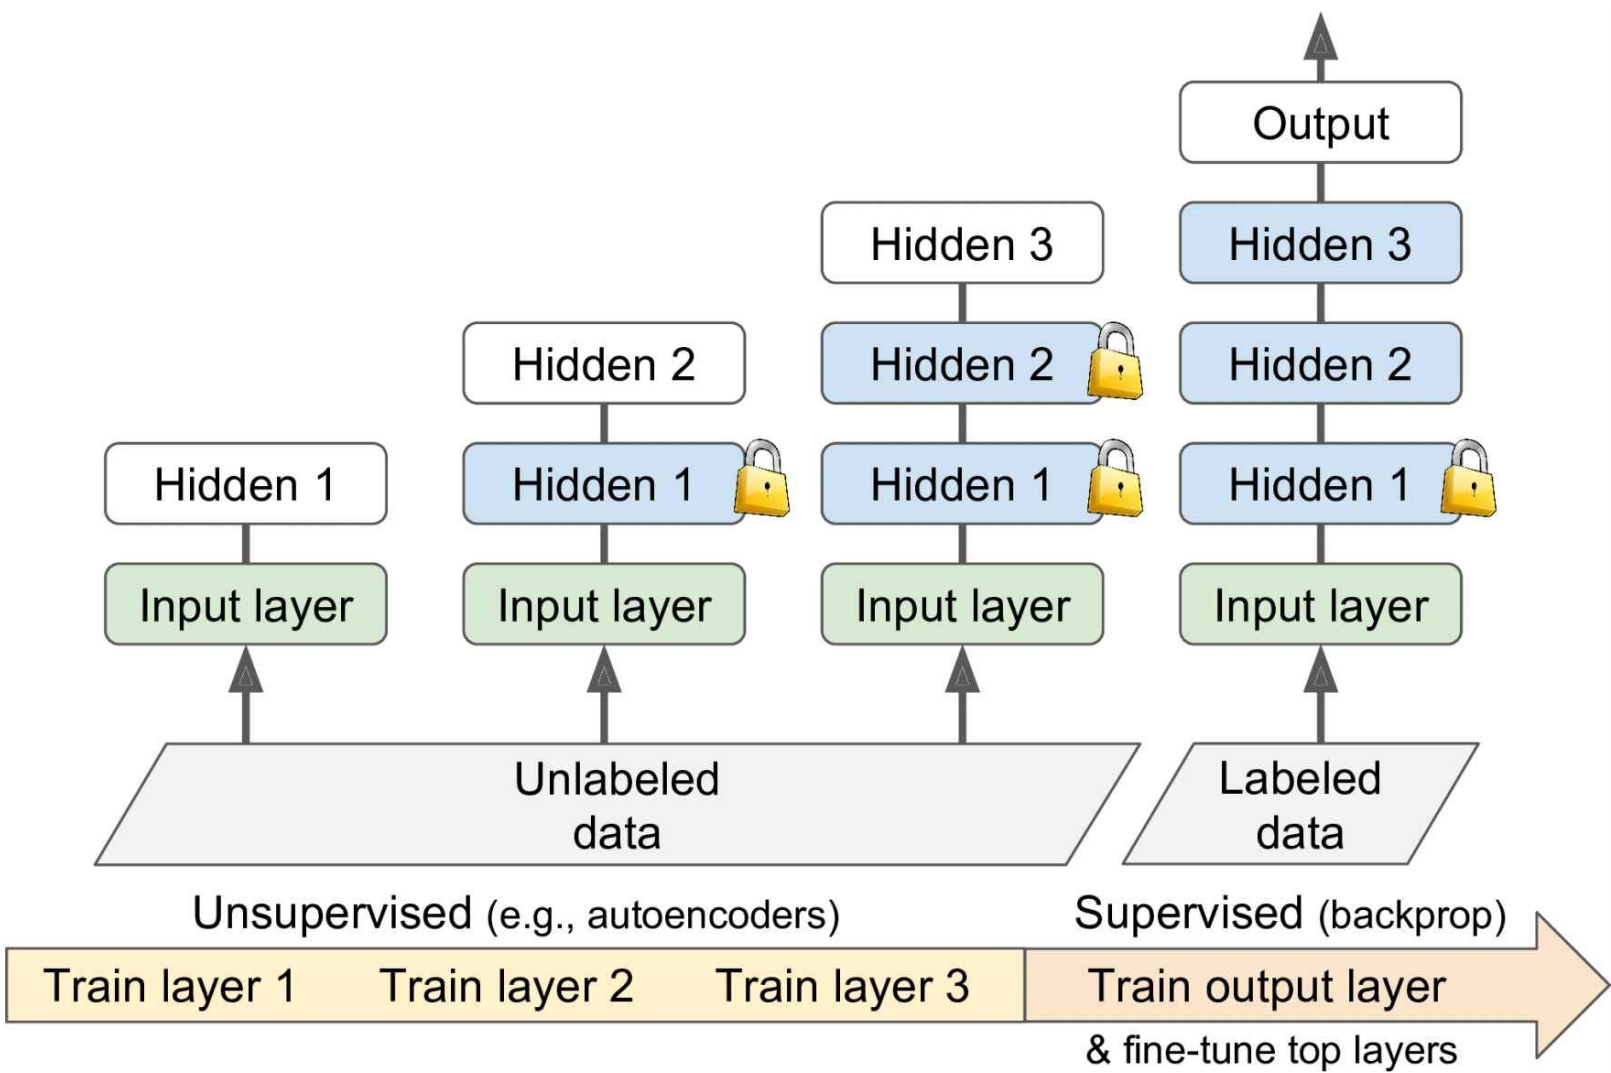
Output

Hidden 3

Hidden 3

Hidden 2

Hidden 2

Hidden 2

Hidden 1

Hidden 1

Hidden 1

Hidden 1

Input layer

Input layer

Input layer

Input layer

Unlabeled data

Labeled data

Unsupervised (e.g., autoencoders)

Supervised (backprop)

Train layer 1

Train layer 2

Train layer 3

Train output layer

& fine-tune top layers